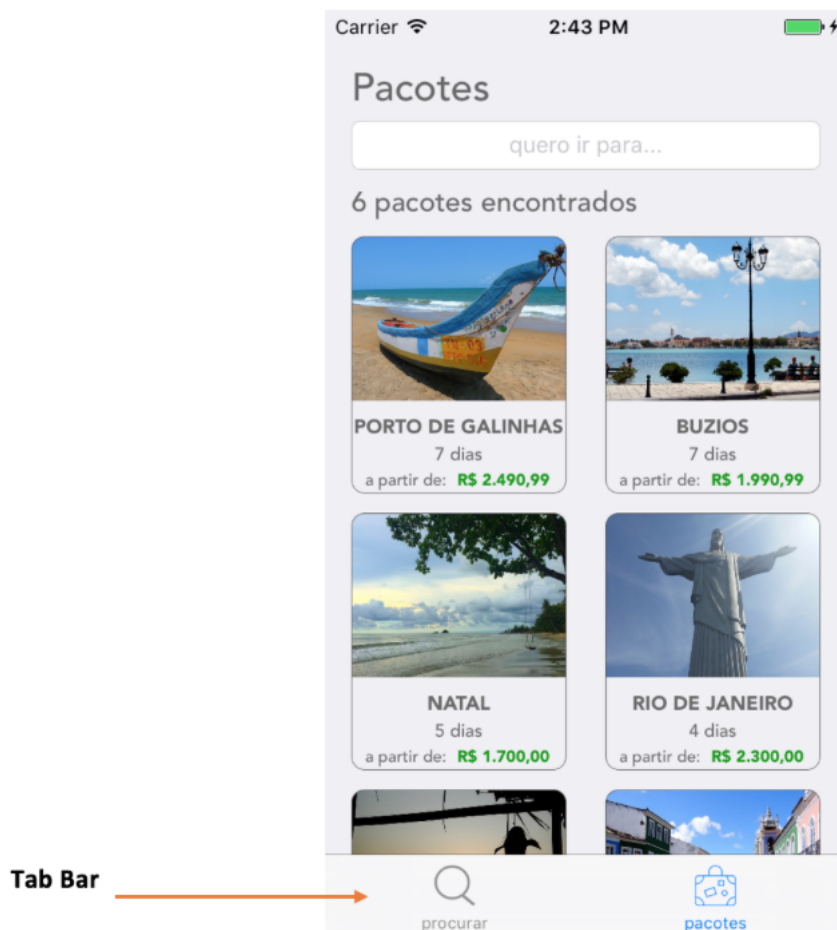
Carrier 2:43 PM

Pacotes

quero ir para...

6 pacotes encontrados

PORTO DE GALINHAS
7 dias
a partir de: R$ 2.490,99

BUZIOS
7 dias
a partir de: R$ 1.990,99

NATAL
5 dias
a partir de: R$ 1.700,00

RIO DE JANEIRO
4 dias
a partir de: R$ 2.300,00

Tab Bar

procurar

pacotes